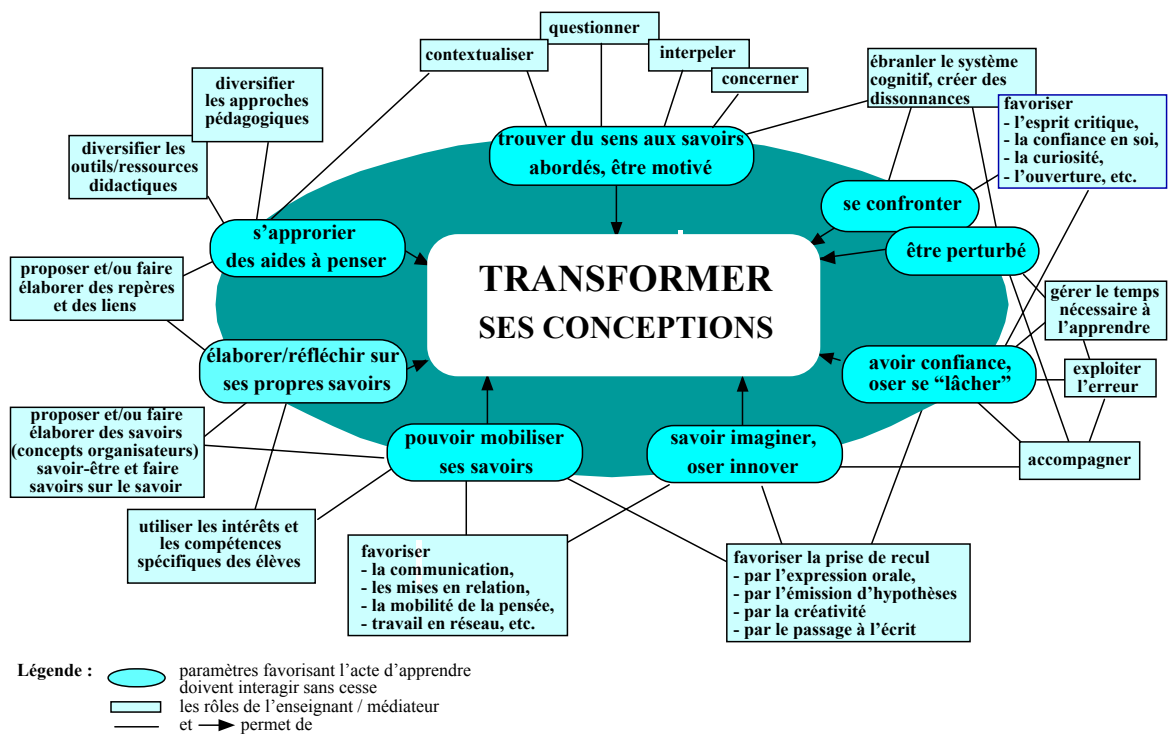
questionner

contextualiser

interpeler

concerner

ébranler le système cognitif, créer des dissonnances

favoriser
- l'esprit critique,
- la confiance en soi,
- la curiosité,
- l'ouverture, etc.

diversifier les approches pédagogiques

diversifier les outils/ressources didactiques

trouver du sens aux savoirs abordés, être motivé

se confronter

être perturbé

s'approrier des aides à penser

proposer et/ou faire élaborer des repères et des liens

TRANSFORMER SES CONCEPTIONS

gérer le temps nécessaire à l'apprendre

élaborer/réfléchir sur ses propres savoirs

avoir confiance, oser se "lâcher"

exploiter l'erreur

proposer et/ou faire élaborer des savoirs (concepts organisateurs) savoir-être et faire savoirs sur le savoir

pouvoir mobiliser ses savoirs

savoir imaginer, oser innover

accompagner

utiliser les intérêts et les compétences spécifiques des élèves

favoriser
- la communication,
- les mises en relation,
- la mobilité de la pensée,
- travail en réseau, etc.

favoriser la prise de recul
- par l'expression orale,
- par l'émission d'hypothèses
- par la créativité
- par le passage à l'écrit

Légende : paramètres favorisant l'acte d'apprendre doivent interagir sans cesse
les rôles de l'enseignant / médiateur
et permet de